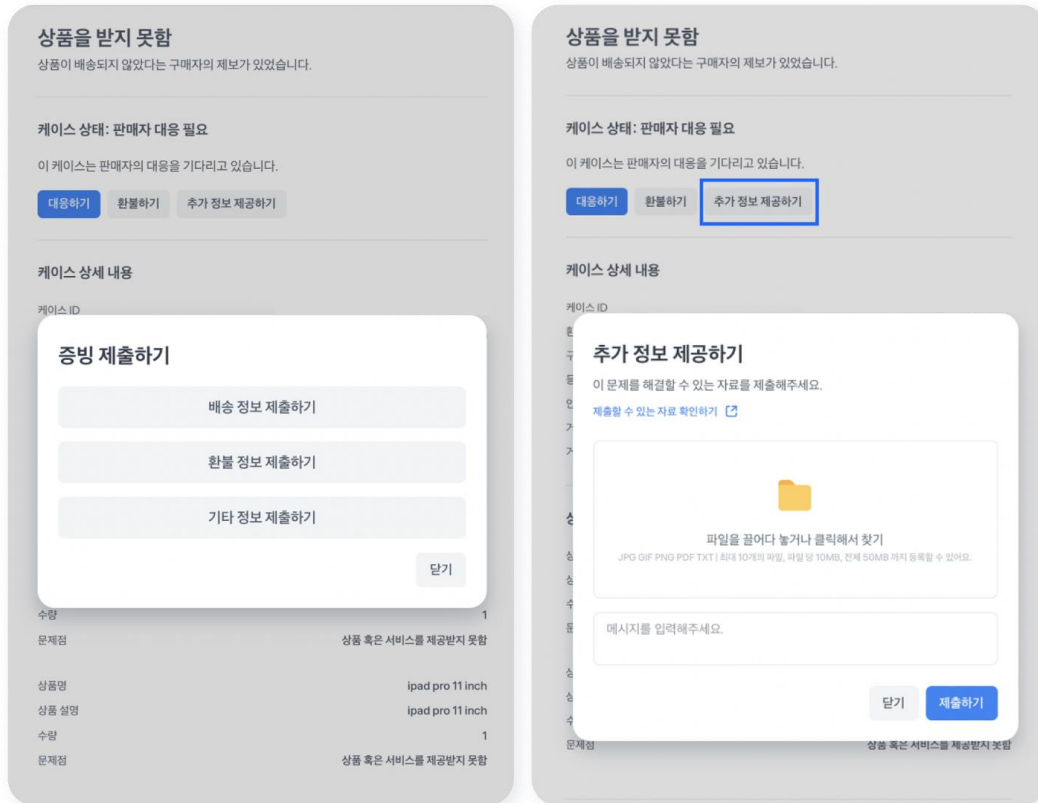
상품을 받지 못함
상품이 배송되지 않았다는 구매자의 제보가 있었습니다.

케이스 상태: 판매자 대응 필요
이 케이스는 판매자의 대응을 기다리고 있습니다.
대응하기 환불하기 추가 정보 제공하기

케이스 상세 내용
케이스 ID

증빙 제출하기
배송 정보 제출하기
환불 정보 제출하기
기타 정보 제출하기
닫기

수량 1
문제점 상품 혹은 서비스를 제공받지 못함

상품명 ipad pro 11 inch
상품 설명 ipad pro 11 inch
수량 1
문제점 상품 혹은 서비스를 제공받지 못함

상품을 받지 못함
상품이 배송되지 않았다는 구매자의 제보가 있었습니다.

케이스 상태: 판매자 대응 필요
이 케이스는 판매자의 대응을 기다리고 있습니다.
대응하기 환불하기 추가 정보 제공하기

케이스 상세 내용
케이스 ID

추가 정보 제공하기
이 문제를 해결할 수 있는 자료를 제출해주세요.
제출할 수 있는 자료 확인하기

파일을 끌어다 놓거나 클릭해서 찾기
JPG GIF PNG PDF TXT | 최대 10개의 파일, 파일 당 10MB, 전체 50MB 까지 등록할 수 있어요.

메시지를 입력해주세요.

닫기 제출하기

문제점 상품 혹은 서비스를 제공받지 못함